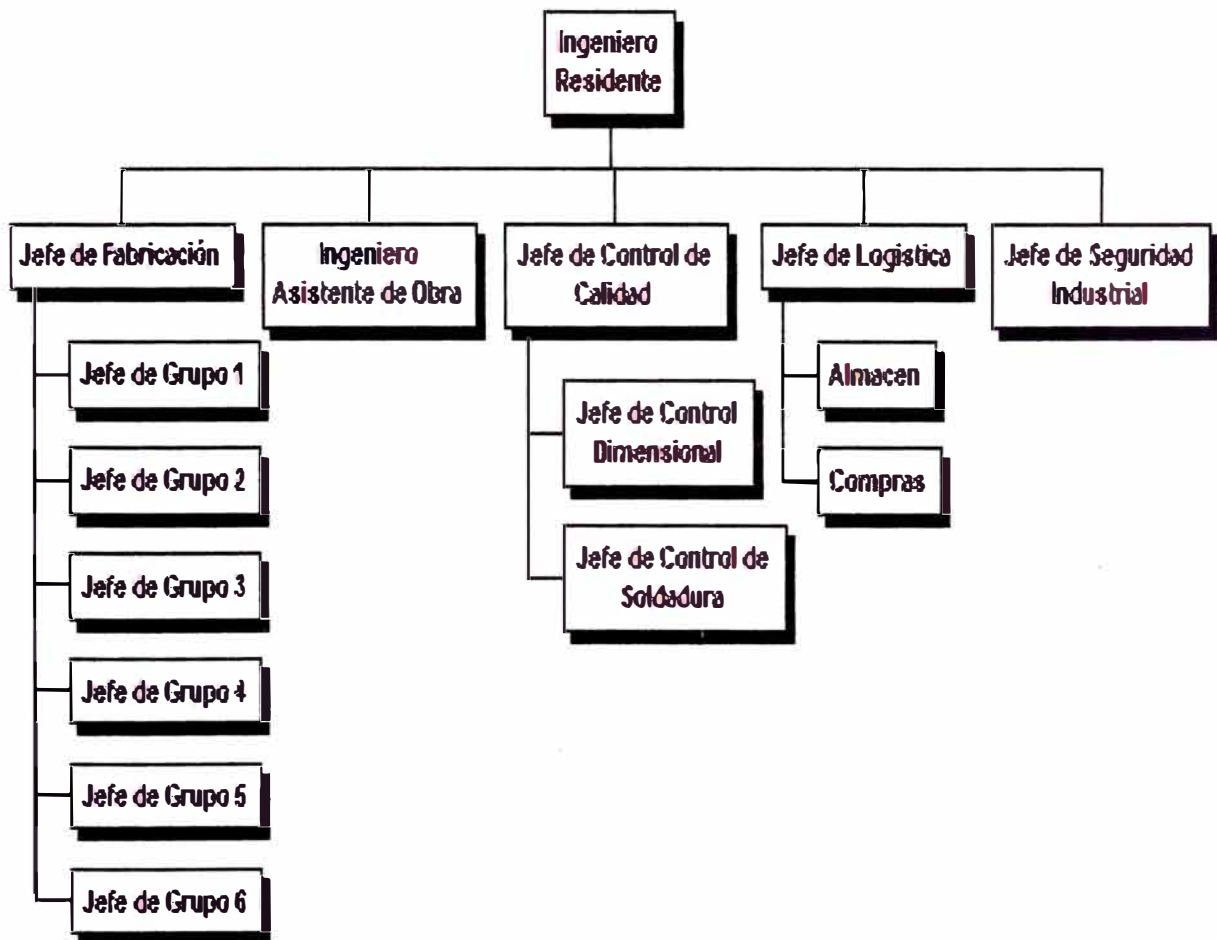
Ingeniero Residente

Jefe de Fabricación

Ingeniero Asistente de Obra

Jefe de Control de Calidad

Jefe de Logistica

Jefe de Seguridad Industrial

Jefe de Grupo 1

Jefe de Grupo 2

Jefe de Grupo 3

Jefe de Grupo 4

Jefe de Grupo 5

Jefe de Grupo 6

Jefe de Control Dimensional

Jefe de Control de Soldadura

Almacen

Compras